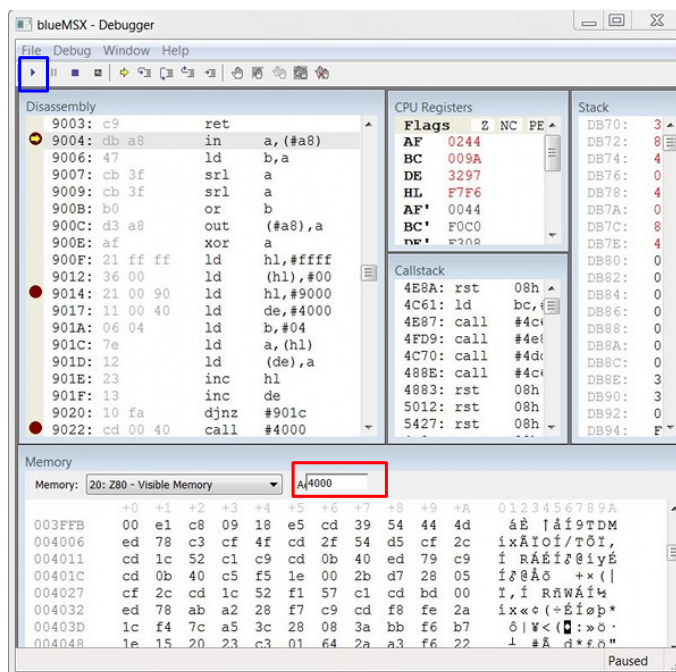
blueMSX - Debugger

File Debug Window Help

Disassembly

| | | | |
|---|---|---|---|
| 9003: | c9 | ret | |
| 9004: | db a8 | in | a,(#a8) |
| 9006: | 47 | ld | b,a |
| 9007: | cb 3f | srl | a |
| 9009: | cb 3f | srl | a |
| 900B: | b0 | or | b |
| 900C: | d3 a8 | out | (#a8),a |
| 900E: | af | xor | a |
| 900F: | 21 ff ff | ld | hl,#ffff |
| 9012: | 36 00 | ld | (hl),#00 |
| 9014: | 21 00 90 | ld | hl,#9000 |
| 9017: | 11 00 40 | ld | de,#4000 |
| 901A: | 06 04 | ld | b,#04 |
| 901C: | 7e | ld | a,(hl) |
| 901D: | 12 | ld | (de),a |
| 901E: | 23 | inc | hl |
| 901F: | 13 | inc | de |
| 9020: | 10 fa | djnz | #901c |
| 9022: | cd 00 40 | call | #4000 |

CPU Registers

| Flags | Z NC PE |
|---|---|
| AF | 0244 |
| BC | 009A |
| DE | 3297 |
| HL | F7F6 |
| AF' | 0044 |
| BC' | F0C0 |
| DE' | F308 |

Callstack

| | | |
|---|---|---|
| 4E8A: | rst | 08h |
| 4C61: | ld | bc,( |
| 4E87: | call | #4c |
| 4FD9: | call | #4e |
| 4C70: | call | #4d |
| 488E: | call | #4c |
| 4883: | rst | 08h |
| 5012: | rst | 08h |
| 5427: | rst | 08h |

Stack

| | |
|---|---|
| DB70: | 3 |
| DB72: | 8 |
| DB74: | 4 |
| DB76: | 0 |
| DB78: | 4 |
| DB7A: | 0 |
| DB7C: | 8 |
| DB7E: | 4 |
| DB80: | 0 |
| DB82: | 0 |
| DB84: | 0 |
| DB86: | 0 |
| DB88: | 0 |
| DB8A: | 0 |
| DB8C: | 0 |
| DB8E: | 3 |
| DB90: | 3 |
| DB92: | 0 |
| DB94: | F |

Memory

Memory: 20: Z80 - Visible Memory A 4000

| | +0 | +1 | +2 | +3 | +4 | +5 | +6 | +7 | +8 | +9 | +A | 0123456789A |
|---|---|---|---|---|---|---|---|---|---|---|---|---|
| 003FFB | 00 | e1 | c8 | 09 | 18 | e5 | cd | 39 | 54 | 44 | 4d | áÈ ↑åÍ9TDM |
| 004006 | ed | 78 | c3 | cf | 4f | cd | 2f | 54 | d5 | cf | 2c | íxÃÏOÍ/TÕÏ, |
| 004011 | cd | 1c | 52 | c1 | c9 | cd | 0b | 40 | ed | 79 | c9 | Í RÁÉÍ♂@íyÉ |
| 00401C | cd | 0b | 40 | c5 | f5 | 1e | 00 | 2b | d7 | 28 | 05 | Í♂@Åõ +×(| |
| 004027 | cf | 2c | cd | 1c | 52 | f1 | 57 | c1 | cd | bd | 00 | Ï,Í RñWÁÍ½ |
| 004032 | ed | 78 | ab | a2 | 28 | f7 | c9 | cd | f8 | fe | 2a | íx«¢(÷ÉÍøþ* |
| 00403D | 1c | f4 | 7c | a5 | 3c | 28 | 08 | 3a | bb | f6 | b7 | ô|¥<( :»ö· |
| 004048 | 1e | 15 | 20 | 23 | c3 | 01 | 64 | 2a | a3 | f6 | 22 | ┴ #Ã d*£ö" |

Paused